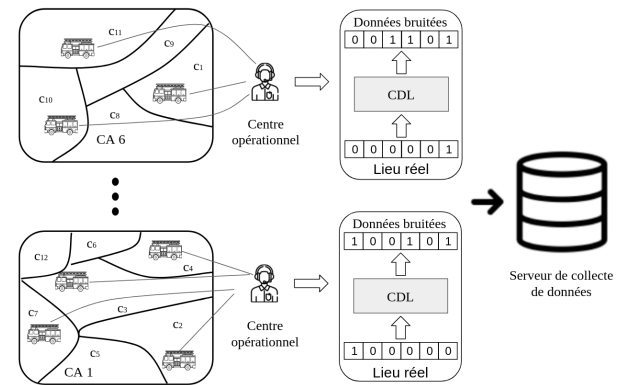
$c_{11}$
$c_9$
$c_1$
$c_{10}$
$c_8$
CA 6

Centre opérationnel

Données bruitées
| 0 | 0 | 1 | 1 | 0 | 1 |
|---|---|---|---|---|---|

CDL

| 0 | 0 | 0 | 0 | 0 | 1 |
|---|---|---|---|---|---|
Lieu réel

$c_{12}$
$c_6$
$c_4$
$c_7$
$c_3$
$c_2$
$c_5$
CA 1

Centre opérationnel

Données bruitées
| 1 | 0 | 0 | 1 | 0 | 1 |
|---|---|---|---|---|---|

CDL

| 1 | 0 | 0 | 0 | 0 | 0 |
|---|---|---|---|---|---|
Lieu réel

Serveur de collecte de données